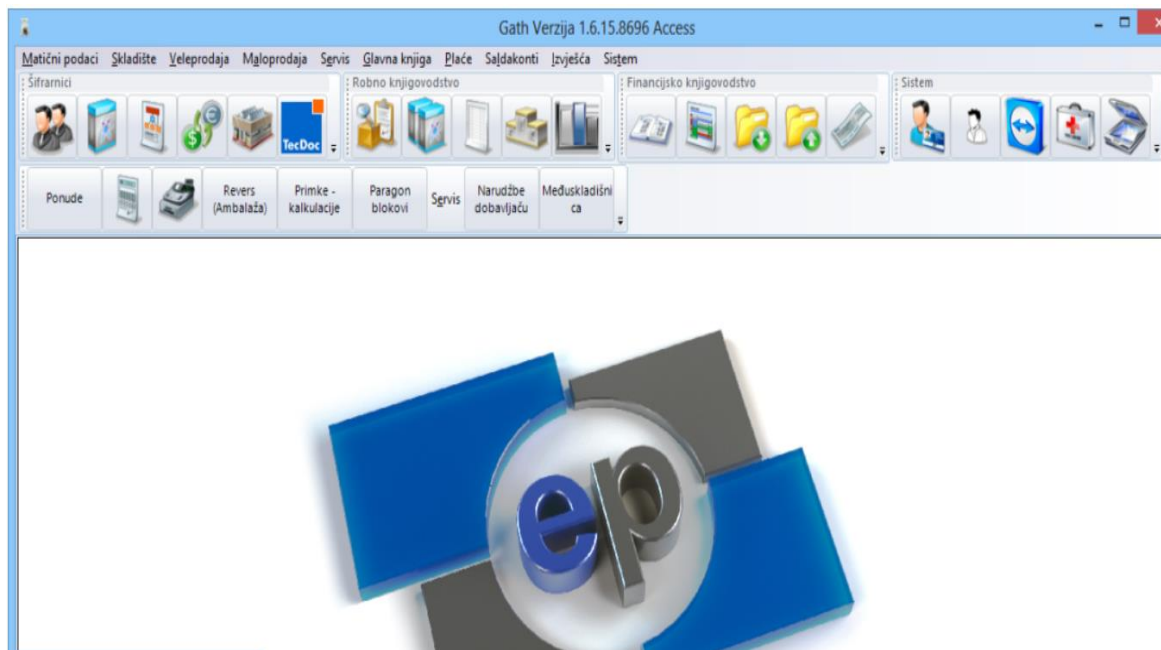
Gath Verzija 1.6.15.8696 Access

Matični podaci Skladište Veleprodaja Maloprodaja Servis Glavna knjiga Plaće Saldakonti Izvješća Sistem

Šifrarnici

TecDoc

Robno knjigovodstvo

Financijsko knjigovodstvo

Sistem

Ponude

Revers (Ambalaža)

Primke - kalkulacije

Paragon blokovi

Servis

Narudžbe dobavljaču

Međuskladišnica

ep